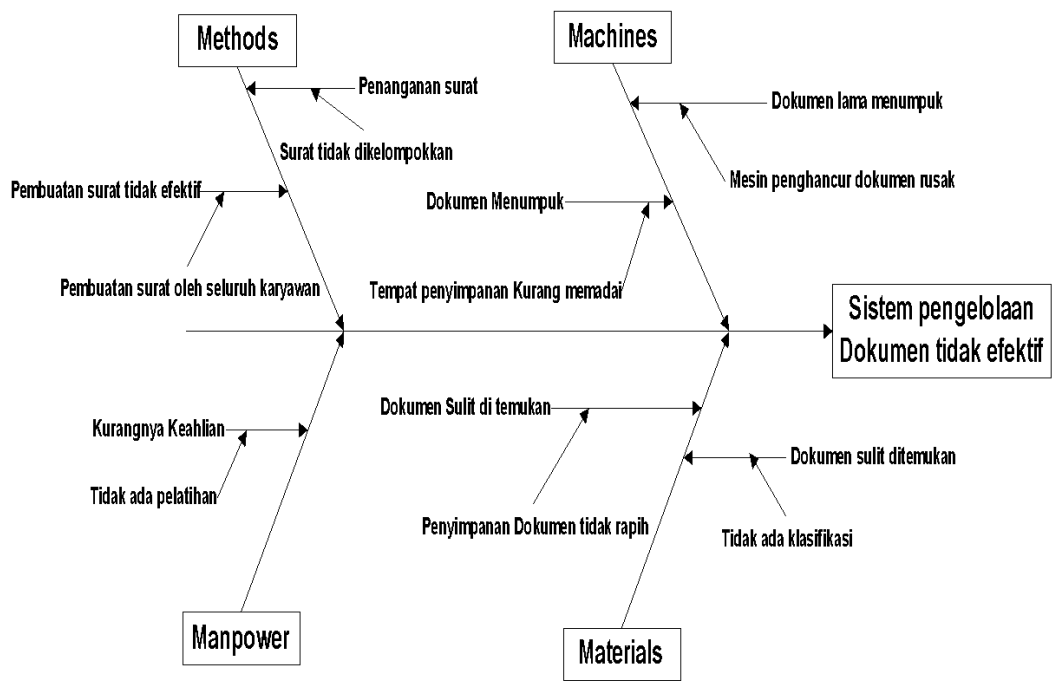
Methods

Penanganan surat

Surat tidak dikelompokkan

Pembuatan surat tidak efektif

Pembuatan surat oleh seluruh karyawan

Machines

Dokumen lama menumpuk

Mesin penghancur dokumen rusak

Dokumen Menumpuk

Tempat penyimpanan Kurang memadai

Sistem pengelolaan Dokumen tidak efektif

Kurangnya Keahlian

Tidak ada pelatihan

Dokumen Sulit di temukan

Penyimpanan Dokumen tidak rapih

Dokumen sulit ditemukan

Tidak ada klasifikasi

Manpower

Materials